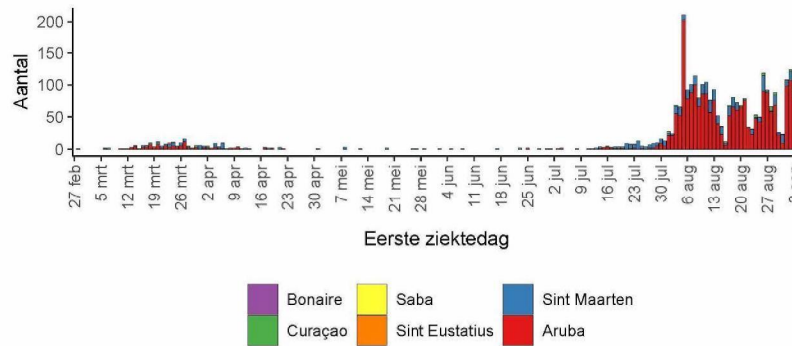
Aantal

200
150
100
50
0

27 feb
5 mrt
12 mrt
19 mrt
26 mrt
2 apr
9 apr
16 apr
23 apr
30 apr
7 mei
14 mei
21 mei
28 mei
4 jun
11 jun
18 jun
25 jun
2 jul
9 jul
16 jul
23 jul
30 jul
6 aug
13 aug
20 aug
27 aug
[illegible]

Eerste ziektedag

Bonaire
Saba
Sint Maarten
Curaçao
Sint Eustatius
Aruba